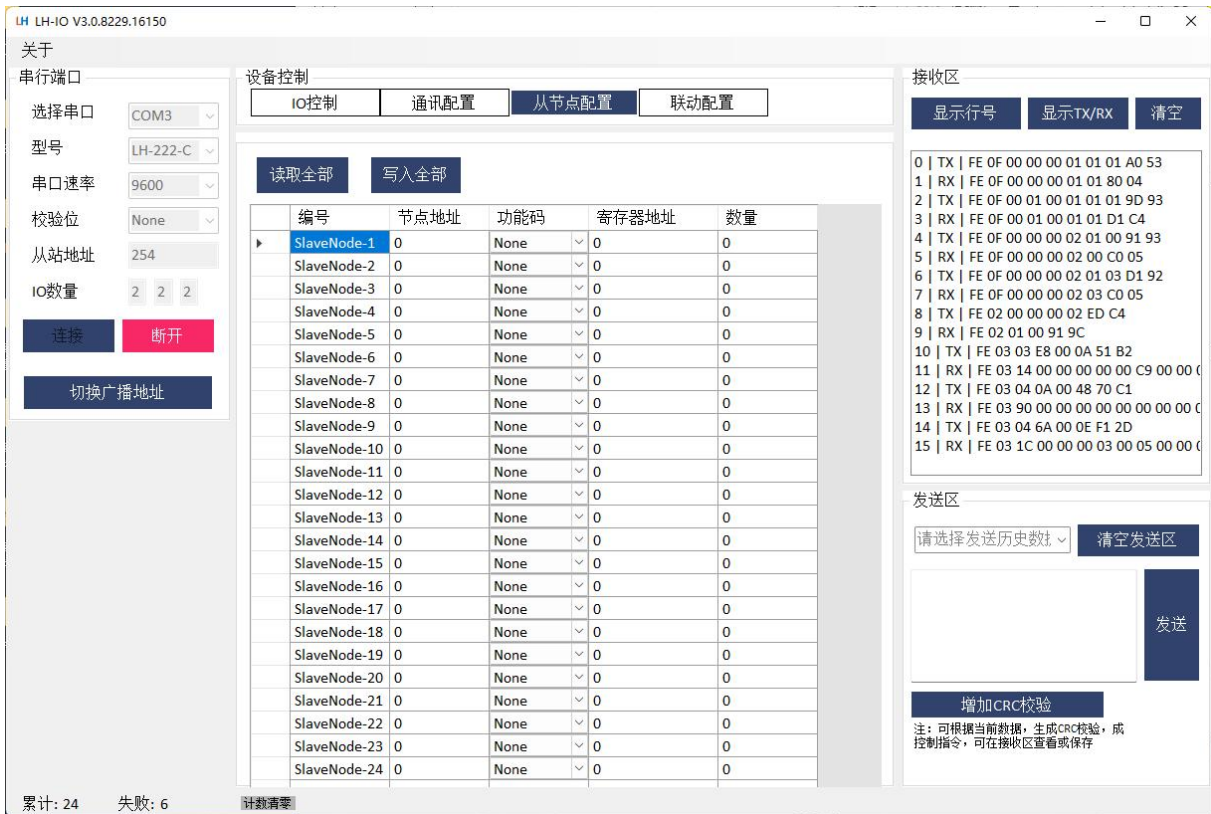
LH LH-IO V3.0.8229.16150

关于

串行端口

选择串口 COM3

型号 LH-222-C

串口速率 9600

校验位 None

从站地址 254

IO数量 2 2 2

连接 断开

切换广播地址

设备控制

IO控制 通讯配置 从节点配置 联动配置

读取全部 写入全部

| 编号 | 节点地址 | 功能码 | 寄存器地址 | 数量 |
|---|---|---|---|---|
| SlaveNode-1 | 0 | None | 0 | 0 |
| SlaveNode-2 | 0 | None | 0 | 0 |
| SlaveNode-3 | 0 | None | 0 | 0 |
| SlaveNode-4 | 0 | None | 0 | 0 |
| SlaveNode-5 | 0 | None | 0 | 0 |
| SlaveNode-6 | 0 | None | 0 | 0 |
| SlaveNode-7 | 0 | None | 0 | 0 |
| SlaveNode-8 | 0 | None | 0 | 0 |
| SlaveNode-9 | 0 | None | 0 | 0 |
| SlaveNode-10 | 0 | None | 0 | 0 |
| SlaveNode-11 | 0 | None | 0 | 0 |
| SlaveNode-12 | 0 | None | 0 | 0 |
| SlaveNode-13 | 0 | None | 0 | 0 |
| SlaveNode-14 | 0 | None | 0 | 0 |
| SlaveNode-15 | 0 | None | 0 | 0 |
| SlaveNode-16 | 0 | None | 0 | 0 |
| SlaveNode-17 | 0 | None | 0 | 0 |
| SlaveNode-18 | 0 | None | 0 | 0 |
| SlaveNode-19 | 0 | None | 0 | 0 |
| SlaveNode-20 | 0 | None | 0 | 0 |
| SlaveNode-21 | 0 | None | 0 | 0 |
| SlaveNode-22 | 0 | None | 0 | 0 |
| SlaveNode-23 | 0 | None | 0 | 0 |
| SlaveNode-24 | 0 | None | 0 | 0 |

接收区

显示行号 显示TX/RX 清空

0 | TX | FE 0F 00 00 00 01 01 01 A0 53
1 | RX | FE 0F 00 00 00 01 01 80 04
2 | TX | FE 0F 00 01 00 01 01 01 9D 93
3 | RX | FE 0F 00 01 00 01 01 D1 C4
4 | TX | FE 0F 00 00 00 02 01 00 91 93
5 | RX | FE 0F 00 00 00 02 00 C0 05
6 | TX | FE 0F 00 00 00 02 01 03 D1 92
7 | RX | FE 0F 00 00 00 02 03 C0 05
8 | TX | FE 02 00 00 00 02 ED C4
9 | RX | FE 02 01 00 91 9C
10 | TX | FE 03 03 E8 00 0A 51 B2
11 | RX | FE 03 14 00 00 00 00 00 C9 00 00 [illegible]
12 | TX | FE 03 04 0A 00 48 70 C1
13 | RX | FE 03 90 00 00 00 00 00 00 00 00 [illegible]
14 | TX | FE 03 04 6A 00 0E F1 2D
15 | RX | FE 03 1C 00 00 00 03 00 05 00 00 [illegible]

发送区

请选择发送历史数 清空发送区

发送

增加CRC校验

注：可根据当前数据，生成CRC校验，成控制指令，可在接收区查看或保存

累计: 24 失败: 6 计数清零